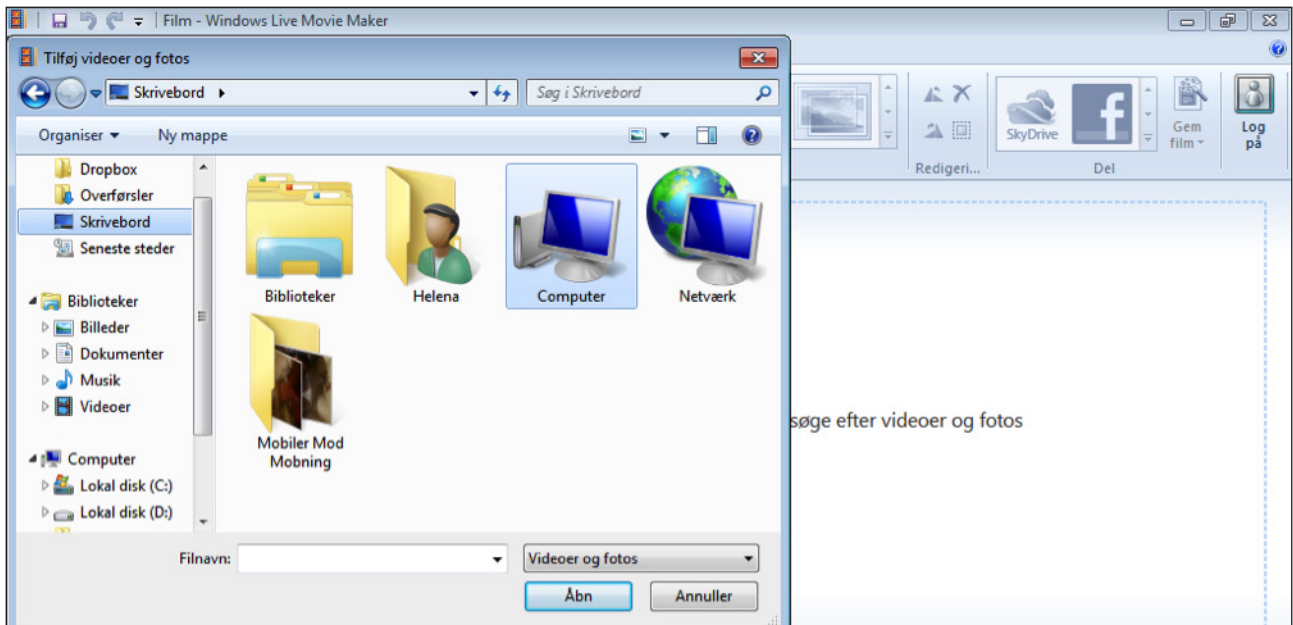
Film - Windows Live Movie Maker

Tilføj videoer og fotos

Skrivebord

Søg i Skrivebord

Organiser ▾ Ny mappe

Dropbox
Overførsler
Skrivebord
Seneste steder

Biblioteker
Billeder
Dokumenter
Musik
Videoer

Computer
Lokal disk (C:)
Lokal disk (D:)

Biblioteker
Helena
Computer
Netværk
Mobiler Mod Mobning

Filnavn:
Videoer og fotos
Åbn
Annuller

Redigeri...
SkyDrive
Gem film
Log på
Del

søge efter videoer og fotos